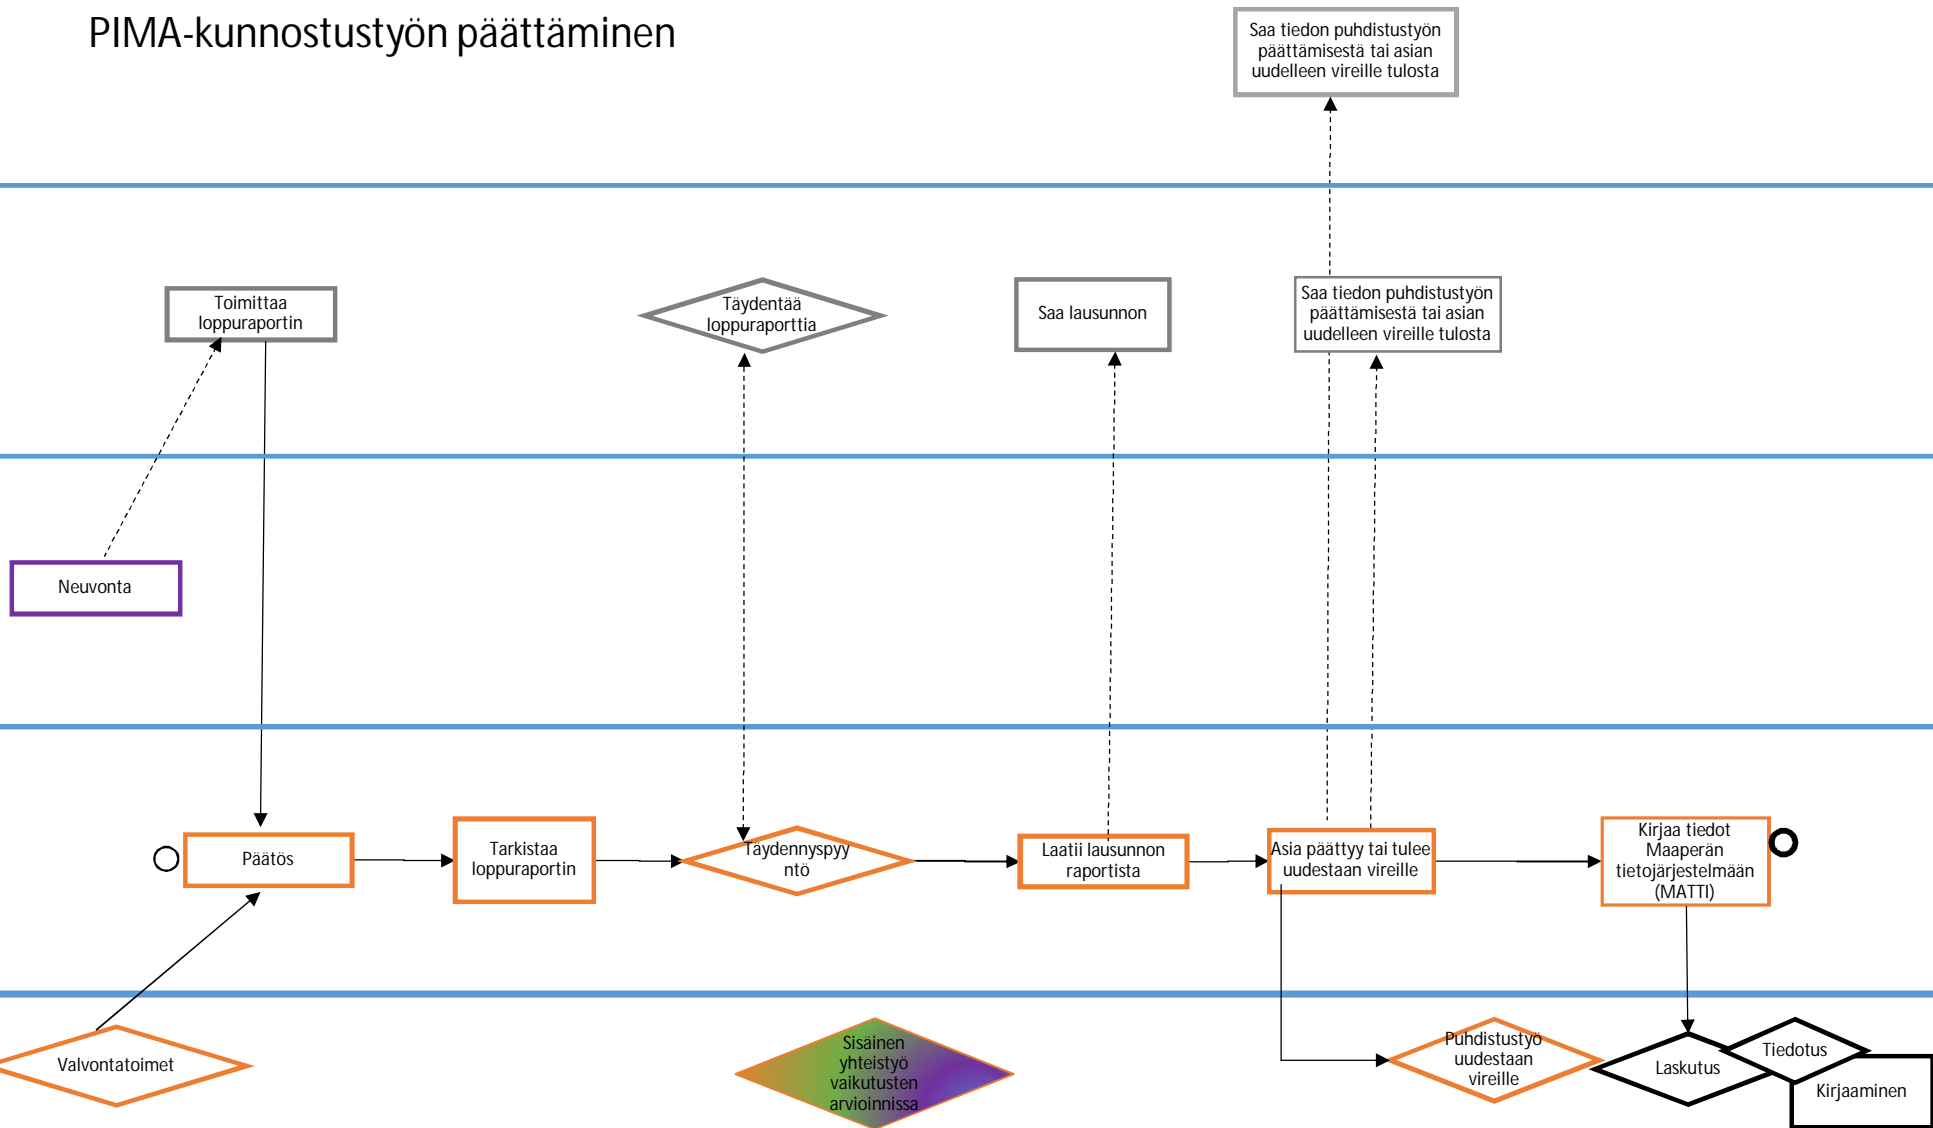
PIMA-kunnostustyön päättäminen

Saa tiedon puhdistustyön päättämisestä tai asian uudelleen vireille tulosta

Toimittaa loppuraportin

Täydentää loppuraporttia

Saa lausunnon

Saa tiedon puhdistustyön päättämisestä tai asian uudelleen vireille tulosta

Neuvonta

Päätös

Tarkistaa loppuraportin

Täydennyspyyntö

Laatii lausunnon raportista

Asia päättyy tai tulee uudestaan vireille

Kirjaa tiedot Maaperän tietojärjestelmään (MATTI)

Valvontatoimet

Sisäinen yhteistyö vaikutusten arvioinnissa

Puhdistustyö uudestaan vireille

Laskutus

Tiedotus

Kirjaaminen